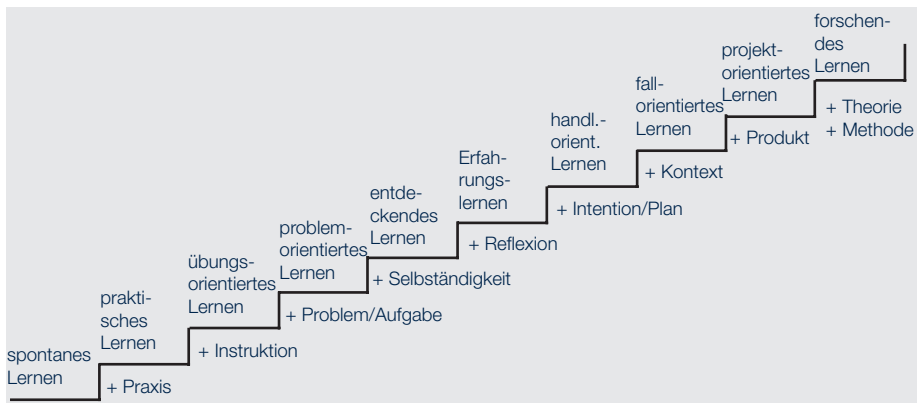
spontanes Lernen

+ Praxis

praktisches Lernen

+ Instruktion

übungsorientiertes Lernen

+ Problem/Aufgabe

problemorientiertes Lernen

+ Selbständigkeit

entdeckendes Lernen

+ Reflexion

Erfahrungslernen

+ Intention/Plan

handl.-orient. Lernen

+ Kontext

fallorientiertes Lernen

+ Produkt

projektorientiertes Lernen

+ Theorie
+ Methode

forschendes Lernen